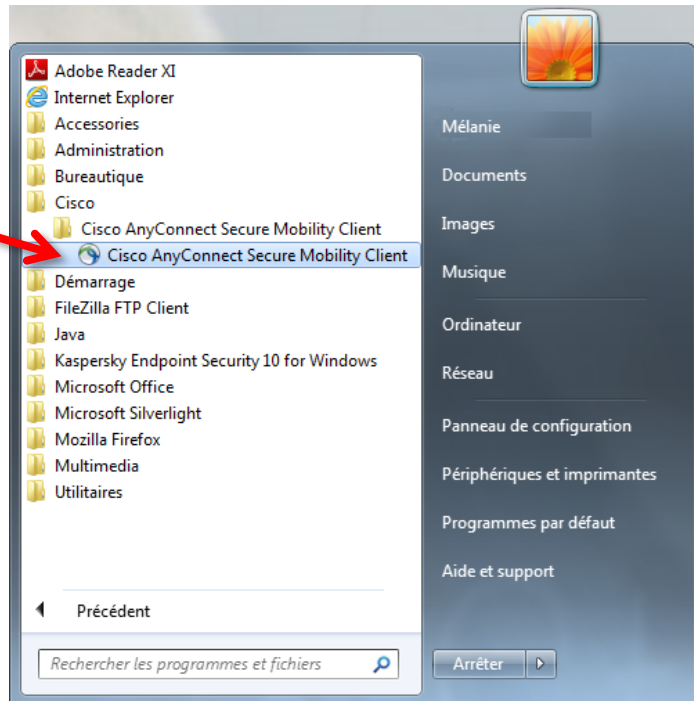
Adobe Reader XI
Internet Explorer
Accessories
Administration
Bureautique
Cisco
Cisco AnyConnect Secure Mobility Client
Cisco AnyConnect Secure Mobility Client
Démarrage
FileZilla FTP Client
Java
Kaspersky Endpoint Security 10 for Windows
Microsoft Office
Microsoft Silverlight
Mozilla Firefox
Multimedia
Utilitaires

Précédent

Rechercher les programmes et fichiers

Mélanie
Documents
Images
Musique
Ordinateur
Réseau
Panneau de configuration
Périphériques et imprimantes
Programmes par défaut
Aide et support

Arrêter